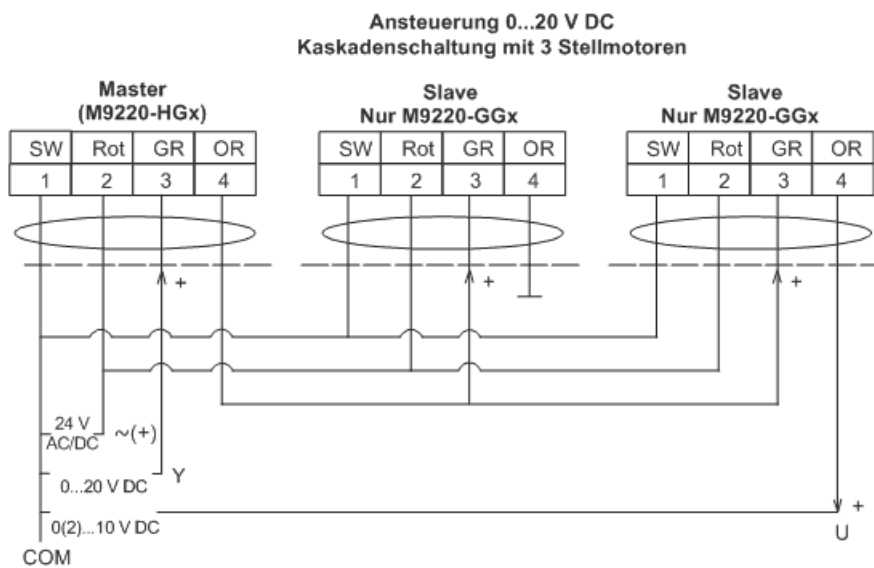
Ansteuerung 0...20 V DC
Kaskadenschaltung mit 3 Stellmotoren

Master
(M9220-HGx)

| SW | Rot | GR | OR |
|---|---|---|---|
| 1 | 2 | 3 | 4 |

Slave
Nur M9220-GGx

| SW | Rot | GR | OR |
|---|---|---|---|
| 1 | 2 | 3 | 4 |

Slave
Nur M9220-GGx

| SW | Rot | GR | OR |
|---|---|---|---|
| 1 | 2 | 3 | 4 |

+
+
+

24 V
AC/DC
~(+)
0...20 V DC
Y
0(2)...10 V DC
COM
+
U